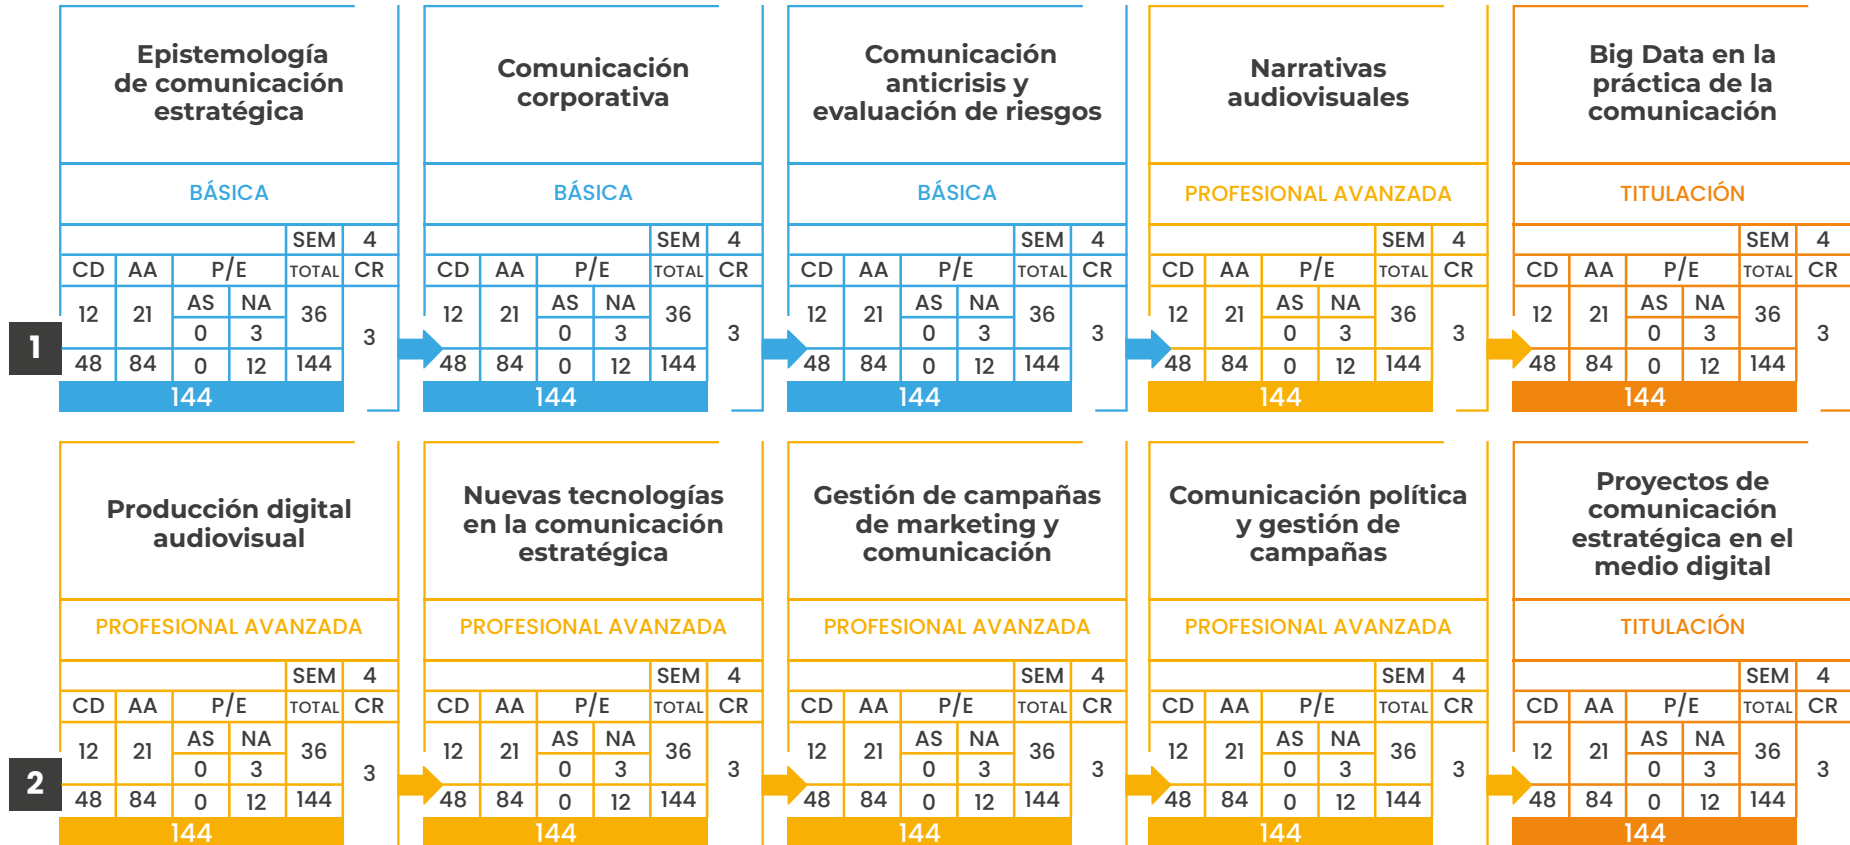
1

Epistemología de comunicación estratégica

BÁSICA

| | | | | SEM | 4 |
|---|---|---|---|---|---|
| CD | AA | P/E | | TOTAL | CR |
| 12 | 21 | AS | NA | 36 | 3 |
| | | 0 | 3 | | |
| 48 | 84 | 0 | 12 | 144 | |
| 144 | | | | | |

Comunicación corporativa

BÁSICA

| | | | | SEM | 4 |
|---|---|---|---|---|---|
| CD | AA | P/E | | TOTAL | CR |
| 12 | 21 | AS | NA | 36 | 3 |
| | | 0 | 3 | | |
| 48 | 84 | 0 | 12 | 144 | |
| 144 | | | | | |

Comunicación anticrisis y evaluación de riesgos

BÁSICA

| | | | | SEM | 4 |
|---|---|---|---|---|---|
| CD | AA | P/E | | TOTAL | CR |
| 12 | 21 | AS | NA | 36 | 3 |
| | | 0 | 3 | | |
| 48 | 84 | 0 | 12 | 144 | |
| 144 | | | | | |

Narrativas audiovisuales

PROFESIONAL AVANZADA

| | | | | SEM | 4 |
|---|---|---|---|---|---|
| CD | AA | P/E | | TOTAL | CR |
| 12 | 21 | AS | NA | 36 | 3 |
| | | 0 | 3 | | |
| 48 | 84 | 0 | 12 | 144 | |
| 144 | | | | | |

Big Data en la práctica de la comunicación

TITULACIÓN

| | | | | SEM | 4 |
|---|---|---|---|---|---|
| CD | AA | P/E | | TOTAL | CR |
| 12 | 21 | AS | NA | 36 | 3 |
| | | 0 | 3 | | |
| 48 | 84 | 0 | 12 | 144 | |
| 144 | | | | | |

2

Producción digital audiovisual

PROFESIONAL AVANZADA

| | | | | SEM | 4 |
|---|---|---|---|---|---|
| CD | AA | P/E | | TOTAL | CR |
| 12 | 21 | AS | NA | 36 | 3 |
| | | 0 | 3 | | |
| 48 | 84 | 0 | 12 | 144 | |
| 144 | | | | | |

Nuevas tecnologías en la comunicación estratégica

PROFESIONAL AVANZADA

| | | | | SEM | 4 |
|---|---|---|---|---|---|
| CD | AA | P/E | | TOTAL | CR |
| 12 | 21 | AS | NA | 36 | 3 |
| | | 0 | 3 | | |
| 48 | 84 | 0 | 12 | 144 | |
| 144 | | | | | |

Gestión de campañas de marketing y comunicación

PROFESIONAL AVANZADA

| | | | | SEM | 4 |
|---|---|---|---|---|---|
| CD | AA | P/E | | TOTAL | CR |
| 12 | 21 | AS | NA | 36 | 3 |
| | | 0 | 3 | | |
| 48 | 84 | 0 | 12 | 144 | |
| 144 | | | | | |

Comunicación política y gestión de campañas

PROFESIONAL AVANZADA

| | | | | SEM | 4 |
|---|---|---|---|---|---|
| CD | AA | P/E | | TOTAL | CR |
| 12 | 21 | AS | NA | 36 | 3 |
| | | 0 | 3 | | |
| 48 | 84 | 0 | 12 | 144 | |
| 144 | | | | | |

Proyectos de comunicación estratégica en el medio digital

TITULACIÓN

| | | | | SEM | 4 |
|---|---|---|---|---|---|
| CD | AA | P/E | | TOTAL | CR |
| 12 | 21 | AS | NA | 36 | 3 |
| | | 0 | 3 | | |
| 48 | 84 | 0 | 12 | 144 | |
| 144 | | | | | |